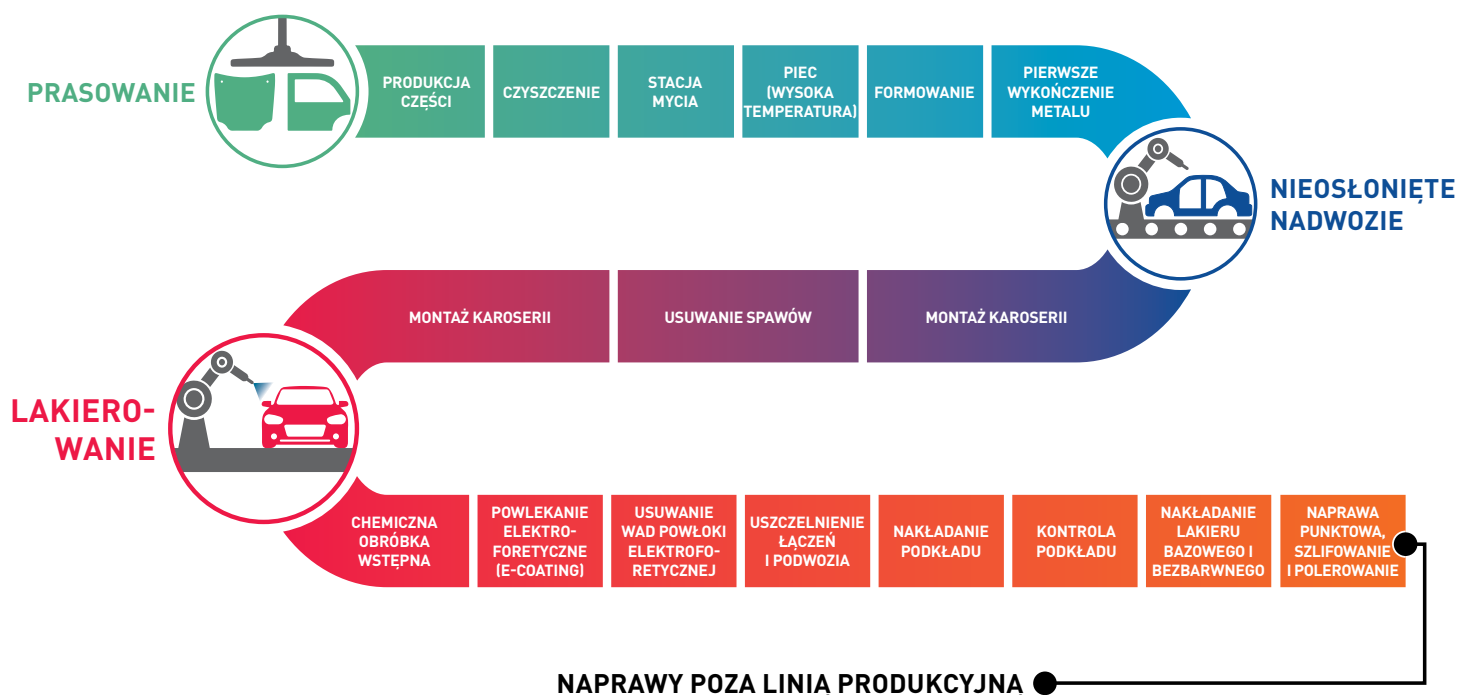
PRASOWANIE

PRODUKCJA CZĘŚCI

CZYSZCZENIE

STACJA MYCIA

PIEC (WYSOKA TEMPERATURA)

FORMOWANIE

PIERWSZE WYKOŃCZENIE METALU

NIEOSŁONIĘTE NADWOZIE

MONTAŻ KAROSERII

USUWANIE SPAWÓW

MONTAŻ KAROSERII

LAKIERO-WANIE

CHEMICZNA OBRÓBKA WSTĘPNA

POWLEKANIE ELEKTRO-FORETYCZNE (E-COATING)

USUWANIE WAD POWŁOKI ELEKTROFO-RETYCZNEJ

USZCZELNIENIE ŁĄCZEŃ I PODWOZIA

NAKŁADANIE PODKŁADU

KONTROLA PODKŁADU

NAKŁADANIE LAKIERU BAZOWEGO I BEZBARWNEGO

NAPRAWA PUNKTOWA, SZLIFOWANIE I POLEROWANIE

NAPRAWY POZA LINIĄ PRODUKCYJNĄ